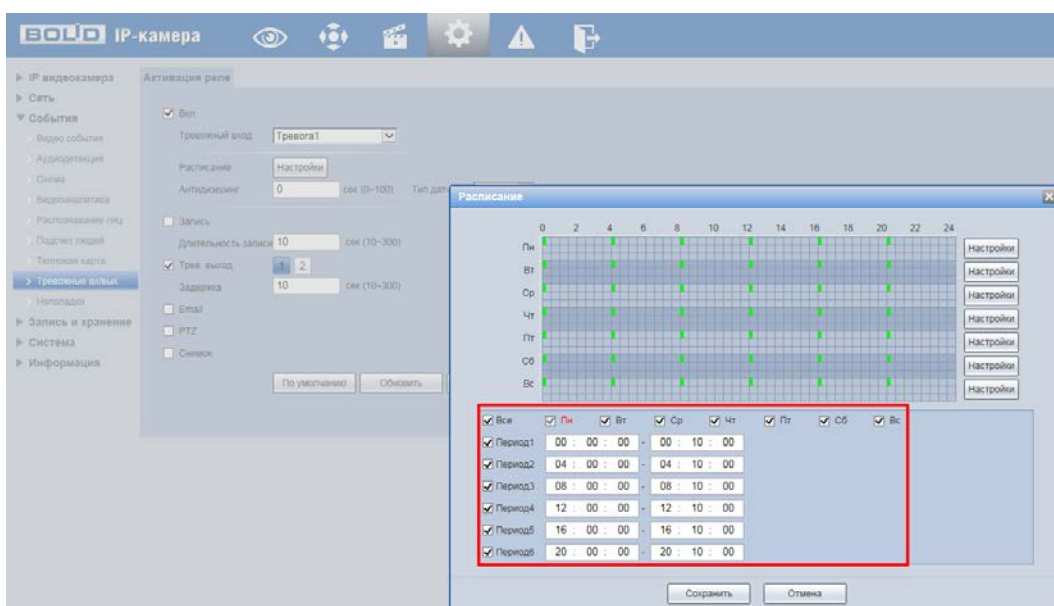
BOLID IP-камера

▶ IP видеокамера
▶ Сеть
▼ События
Видео события
Аудиодетекция
Схема
Видеоаналитика
Распознавание лиц
Подсчет людей
Тепловая карта
> Тревожные вх/вых
Неполадки
▶ Запись и хранение
▶ Система
▶ Информация

Активация реле

Вкл.
Тревожный вход Тревога1
Расписание Настройки
Антидизеринг 0 сек.(0~100) Тип датч
Запись
Длительность записи 10 сек.(10~300)
Трев. выход 1 2
Задержка 10 сек.(10~300)
Email
PTZ
Снимок
По умолчанию Обновить

Расписание

0 2 4 6 8 10 12 14 16 18 20 22 24
Пн Настройки
Вт Настройки
Ср Настройки
Чт Настройки
Пт Настройки
Сб Настройки
Вс Настройки

Все Пн Вт Ср Чт Пт Сб Вс
Период1 00 : 00 : 00 - 00 : 10 : 00
Период2 04 : 00 : 00 - 04 : 10 : 00
Период3 08 : 00 : 00 - 08 : 10 : 00
Период4 12 : 00 : 00 - 12 : 10 : 00
Период5 16 : 00 : 00 - 16 : 10 : 00
Период6 20 : 00 : 00 - 20 : 10 : 00

Сохранить Отмена